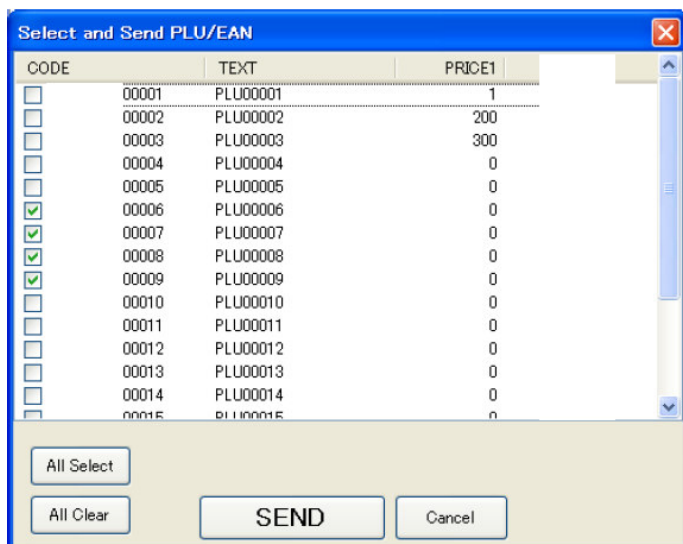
Select and Send PLU/EAN

| CODE | TEXT | PRICE1 |
|---|---|---|
| 00001 | PLU00001 | 1 |
| 00002 | PLU00002 | 200 |
| 00003 | PLU00003 | 300 |
| 00004 | PLU00004 | 0 |
| 00005 | PLU00005 | 0 |
| 00006 | PLU00006 | 0 |
| 00007 | PLU00007 | 0 |
| 00008 | PLU00008 | 0 |
| 00009 | PLU00009 | 0 |
| 00010 | PLU00010 | 0 |
| 00011 | PLU00011 | 0 |
| 00012 | PLU00012 | 0 |
| 00013 | PLU00013 | 0 |
| 00014 | PLU00014 | 0 |
| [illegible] | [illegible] | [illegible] |

All Select

All Clear

SEND

Cancel